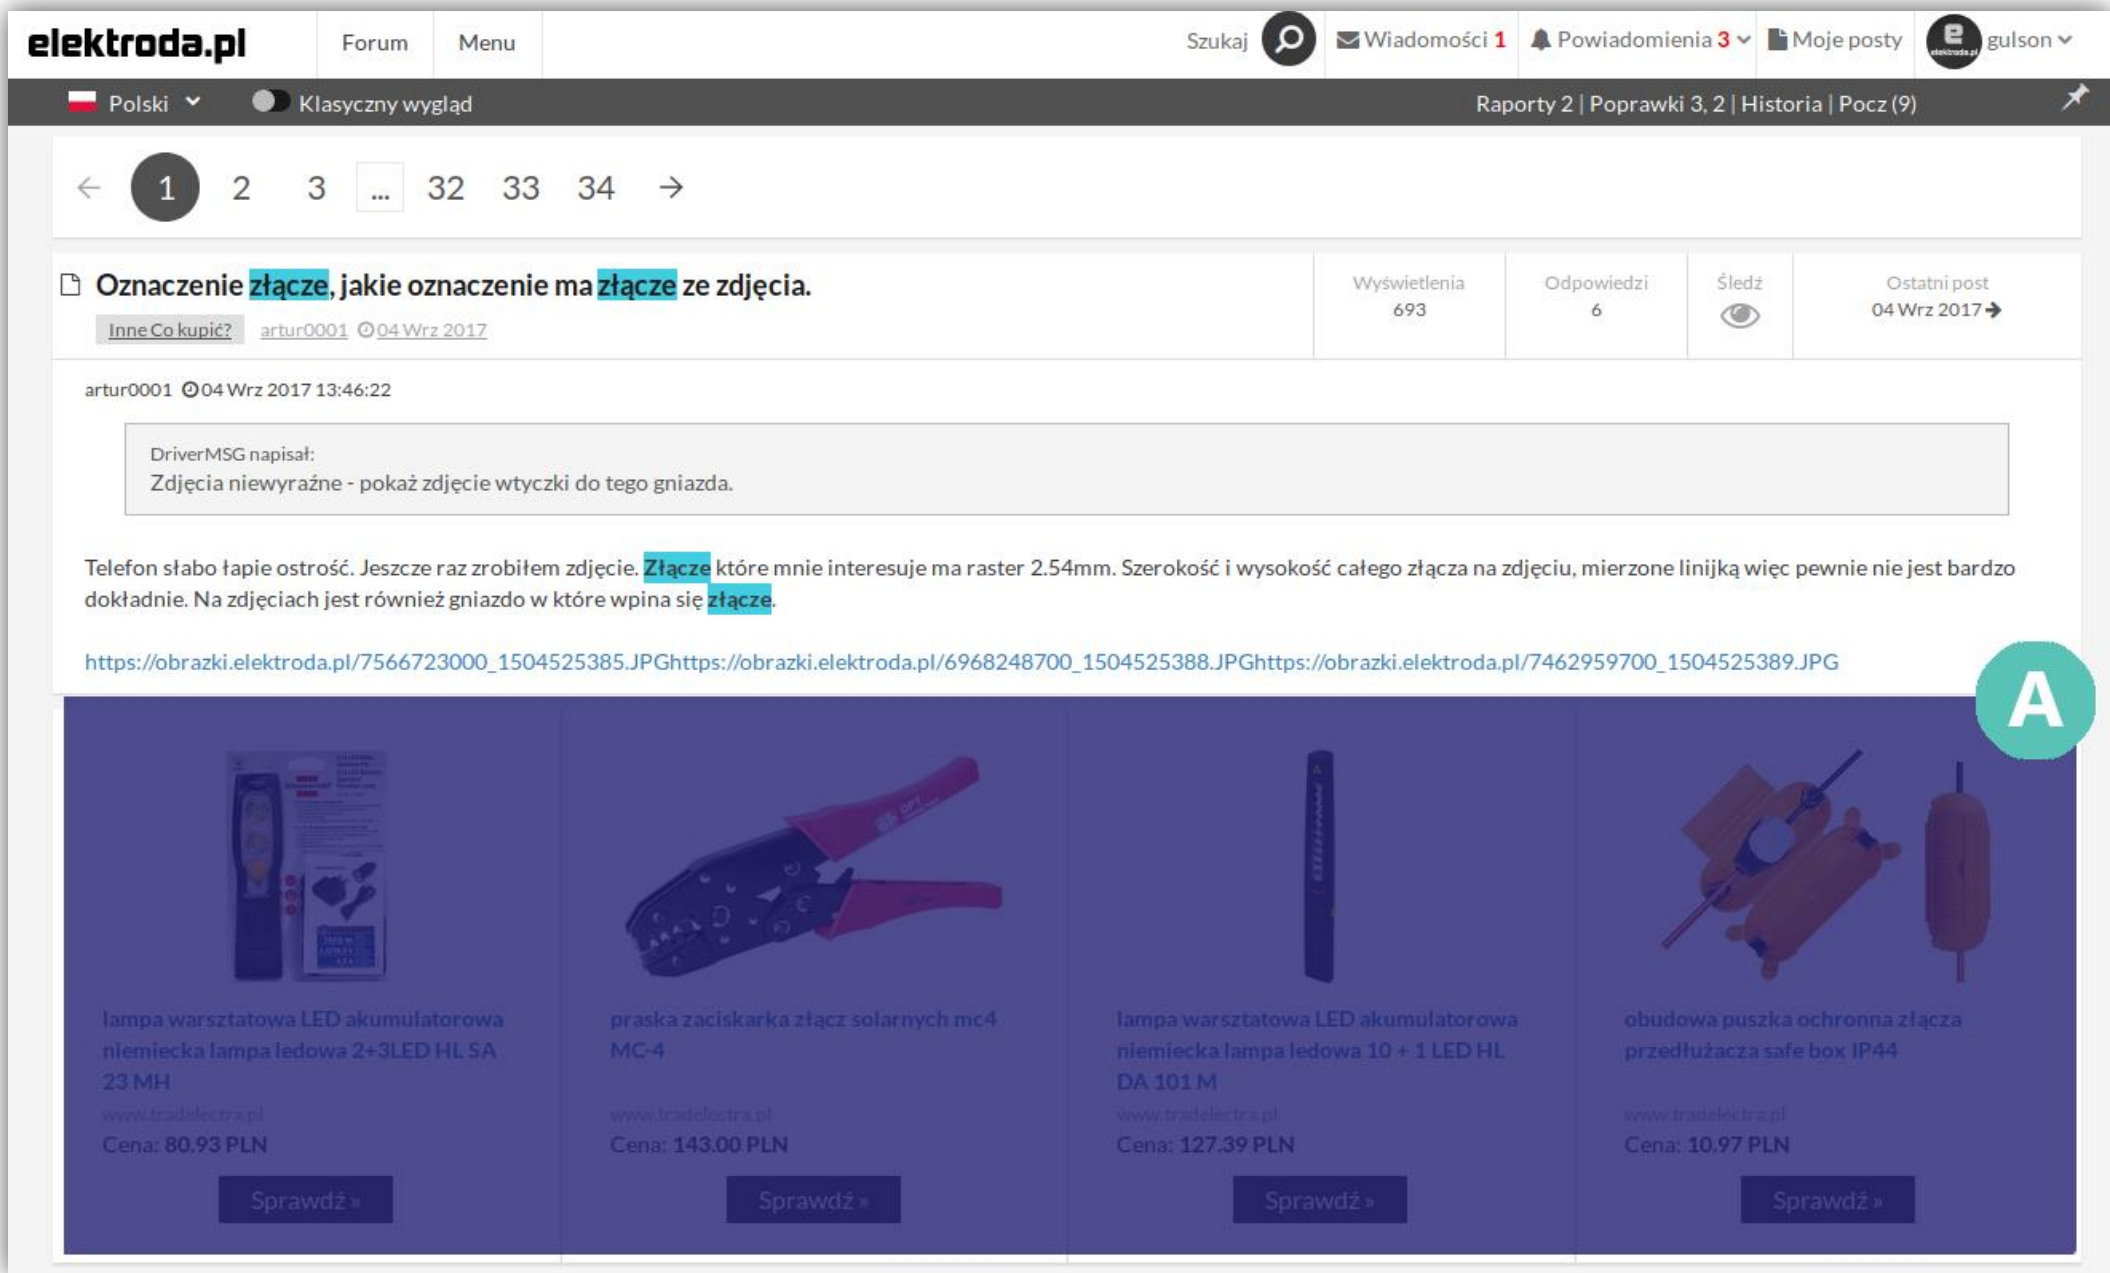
elektroda.pl Forum Menu Szukaj Wiadomości 1 Powiadomienia 3 Moje posty gulson

Polski Klasyczny wygląd Raporty 2 | Poprawki 3, 2 | Historia | Pocz (9)

← 1 2 3 ... 32 33 34 →

Oznaczenie złącze, jakie oznaczenie ma złącze ze zdjęcia.

Inne Co kupić? artur0001 04 Wrz 2017

| Wyświetlenia | Odpowiedzi | Śledź | Ostatni post |
|---|---|---|---|
| 693 | 6 | | 04 Wrz 2017 |

artur0001 04 Wrz 2017 13:46:22

DriverMSG napisał:
Zdjęcia niewyraźne - pokaż zdjęcie wtyczki do tego gniazda.

Telefon słabo łapie ostrość. Jeszcze raz zrobiłem zdjęcie. Złącze które mnie interesuje ma raster 2.54mm. Szerokość i wysokość całego złącza na zdjęciu, mierzone linijką więc pewnie nie jest bardzo dokładnie. Na zdjęciach jest również gniazdo w które wpina się złącze.

https://obrazki.elektroda.pl/7566723000_1504525385.JPGhttps://obrazki.elektroda.pl/6968248700_1504525388.JPGhttps://obrazki.elektroda.pl/7462959700_1504525389.JPG

A

lampa warsztatowa LED akumulatorowa niemiecka lampa ledowa 2+3LED HL SA 23 MH
www.tradelectra.pl
Cena: 80.93 PLN
Sprawdź »

praska zaciskarka złącz solarnych mc4 MC-4
www.tradelectra.pl
Cena: 143.00 PLN
Sprawdź »

lampa warsztatowa LED akumulatorowa niemiecka lampa ledowa 10 + 1 LED HL DA 101 M
www.tradelectra.pl
Cena: 127.39 PLN
Sprawdź »

obudowa puszka ochronna złącza przedłużacza safe box IP44
www.tradelectra.pl
Cena: 10.97 PLN
Sprawdź »